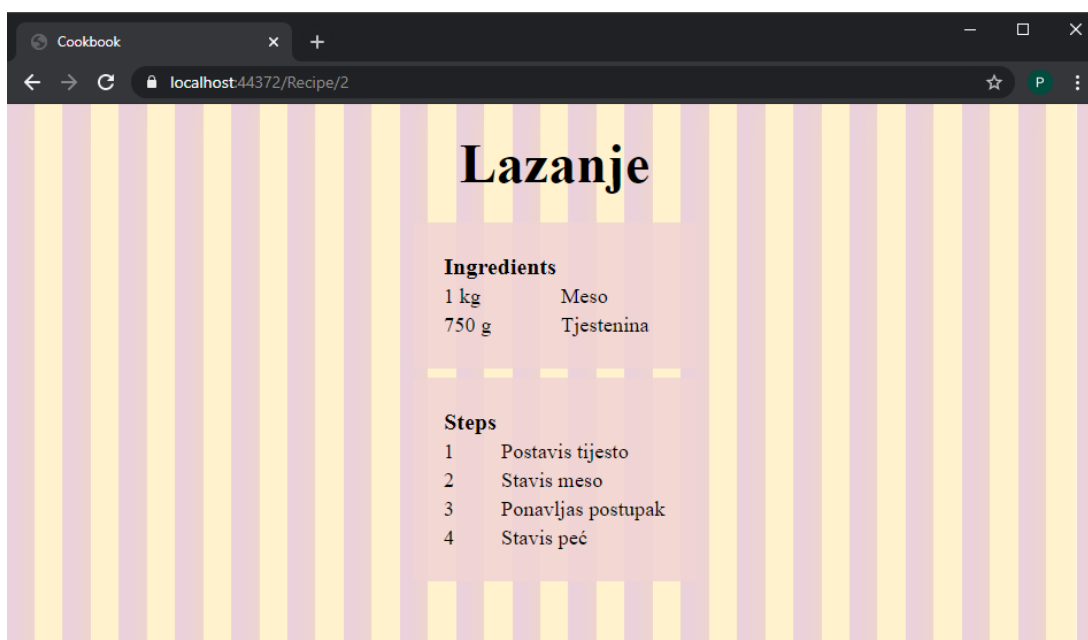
Cookbook

localhost:44372/Recipe/2

P

Lazanje

Ingredients

| | |
|---|---|
| 1 kg | Meso |
| 750 g | Tjestenina |

Steps

| | |
|---|---|
| 1 | Postavis tijesto |
| 2 | Stavis meso |
| 3 | Ponavljas postupak |
| 4 | Stavis peć |